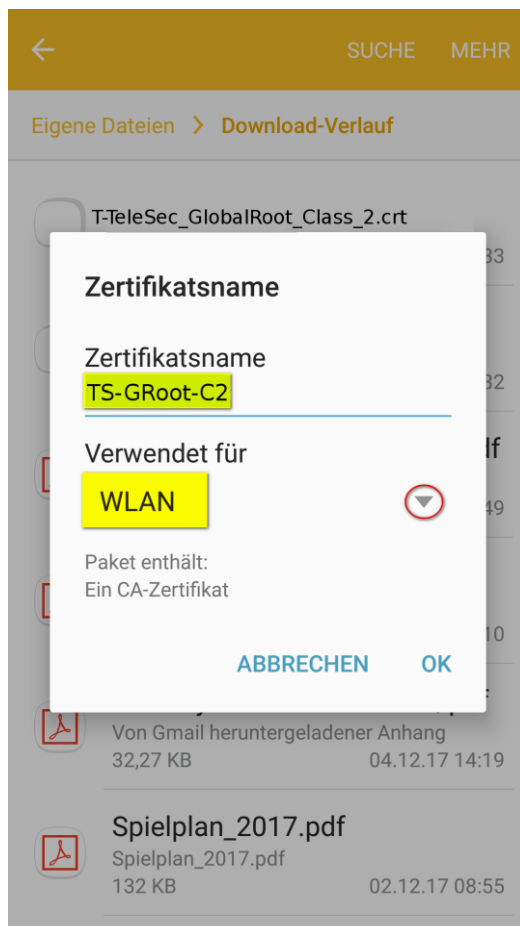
SUCHE MEHR

Eigene Dateien > Download-Verlauf

T-TeleSec_GlobalRoot_Class_2.crt

33

32

lf

49

10

Zertifikatsname

Zertifikatsname
TS-GRoot-C2

Verwendet für
WLAN

Paket enthält:
Ein CA-Zertifikat

ABBRECHEN OK

Von Gmail heruntergeladener Anhang
32,27 KB 04.12.17 14:19

Spielplan_2017.pdf
Spielplan_2017.pdf
132 KB 02.12.17 08:55